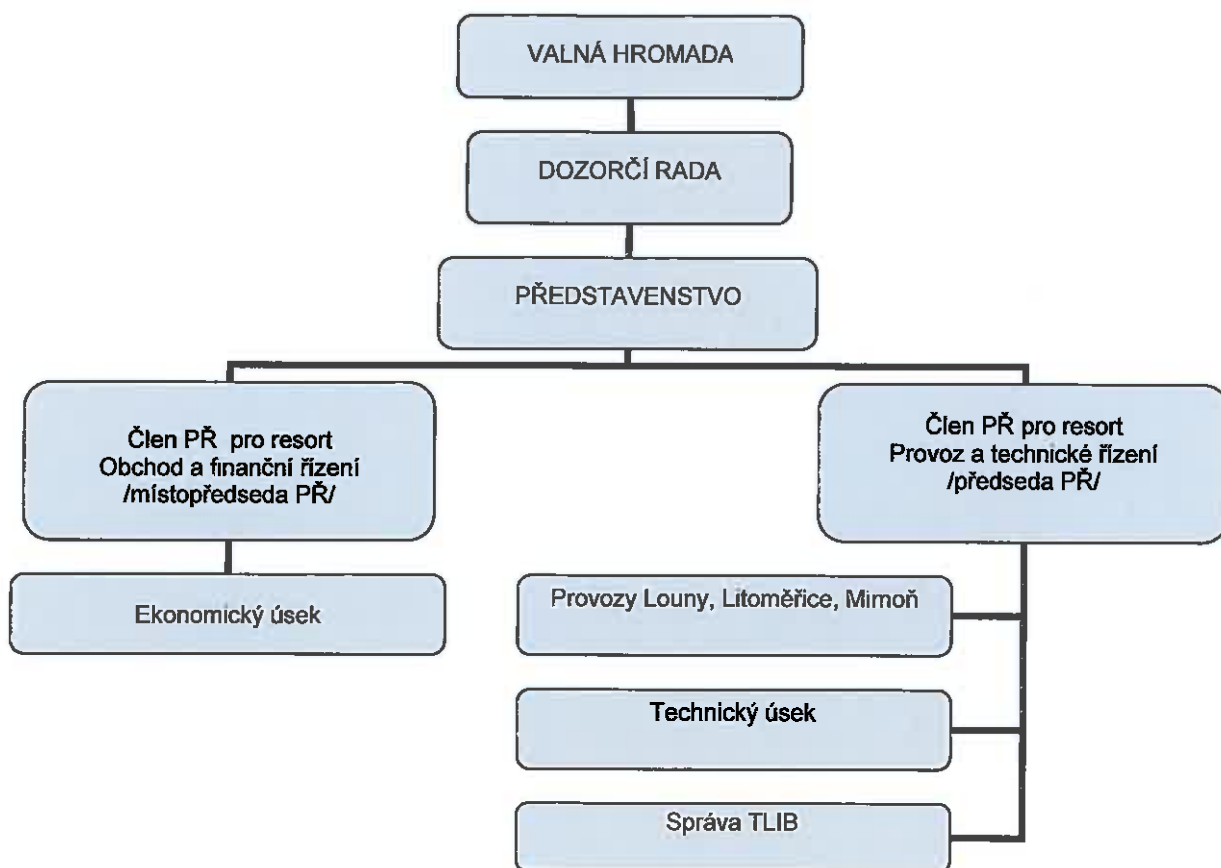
VALNÁ HROMADA

DOZORČÍ RADA

PŘEDSTAVENSTVO

Člen PŘ pro resort
Obchod a finanční řízení
/místopředseda PŘ/

Člen PŘ pro resort
Provoz a technické řízení
/předseda PŘ/

Ekonomický úsek

Provozy Louny, Litoměřice, Mimoň

Technický úsek

Správa TLIB